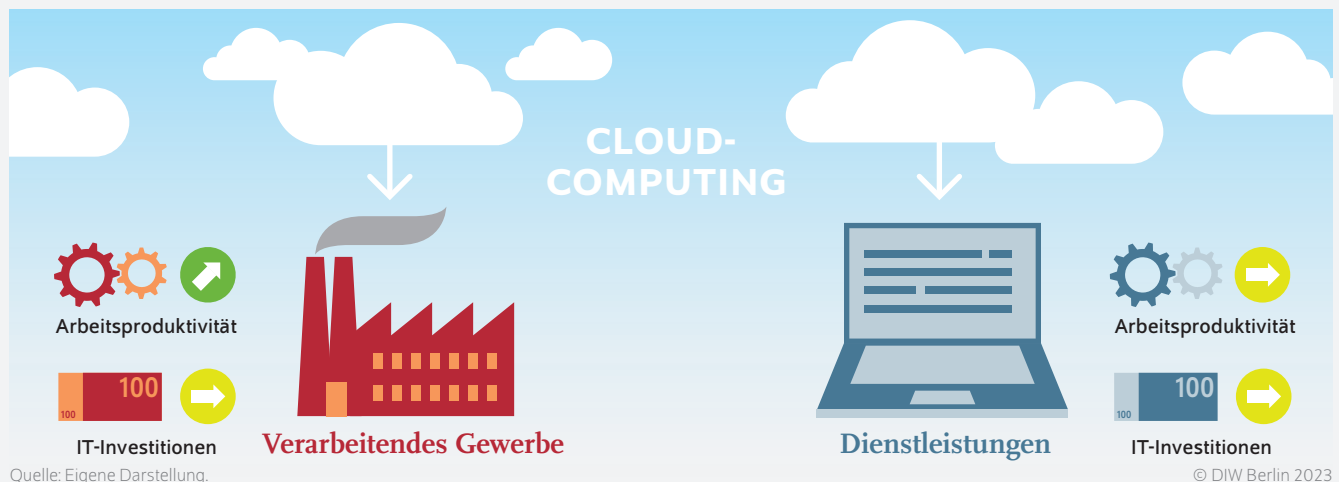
CLOUD-COMPUTING

Arbeitsproduktivität

100
100

IT-Investitionen

Verarbeitendes Gewerbe

Dienstleistungen

Arbeitsproduktivität

100
100

IT-Investitionen

Quelle: Eigene Darstellung.

© DIW Berlin 2023